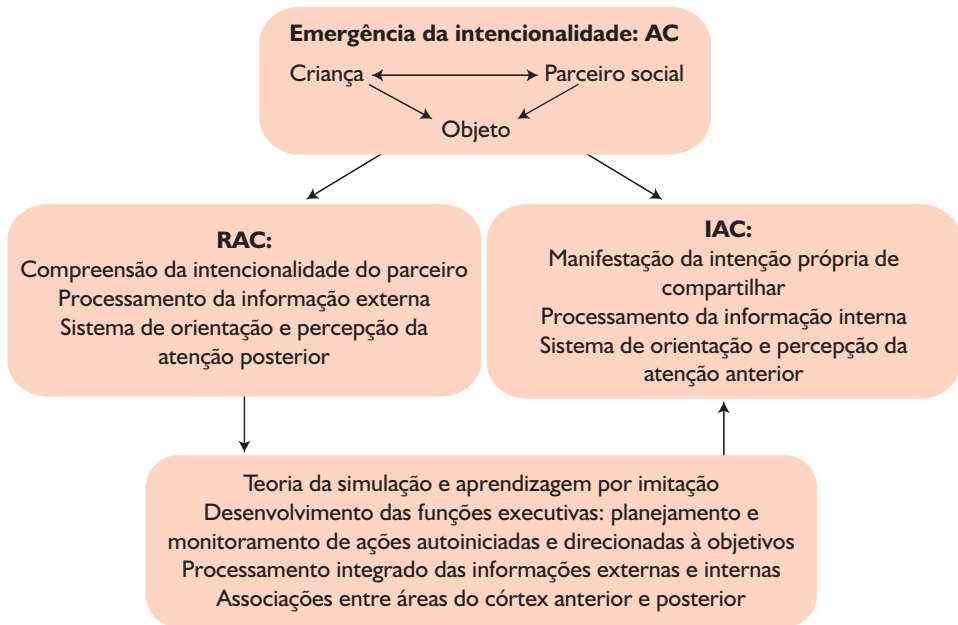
**Emergência da intencionalidade: AC**

Criança

Parceiro social

Objeto

**RAC:**
Compreensão da intencionalidade do parceiro
Processamento da informação externa
Sistema de orientação e percepção da atenção posterior

**IAC:**
Manifestação da intenção própria de compartilhar
Processamento da informação interna
Sistema de orientação e percepção da atenção anterior

Teoria da simulação e aprendizagem por imitação
Desenvolvimento das funções executivas: planejamento e monitoramento de ações autoiniciadas e direcionadas à objetivos
Processamento integrado das informações externas e internas
Associações entre áreas do córtex anterior e posterior